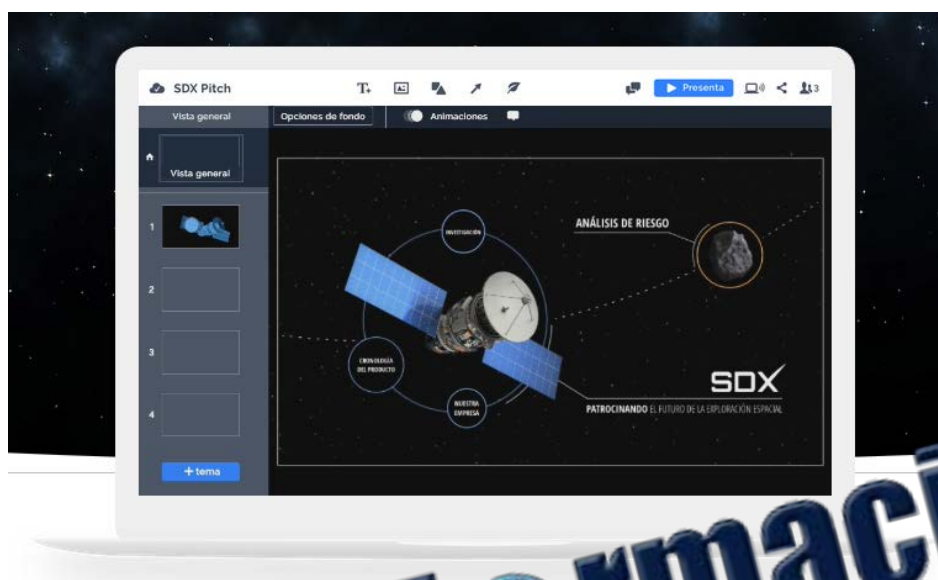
SDX Pitch

Presenta

3

Vista general

Opciones de fondo

Animaciones

Vista general

1

2

3

4

+ tema

INVESTIGACIÓN

ANÁLISIS DE RIESGO

CRONOLOGÍA DEL PRODUCTO

NUESTRA EMPRESA

SDX

PATROCINANDO EL FUTURO DE LA EXPLORACIÓN ESPACIAL

rmaci